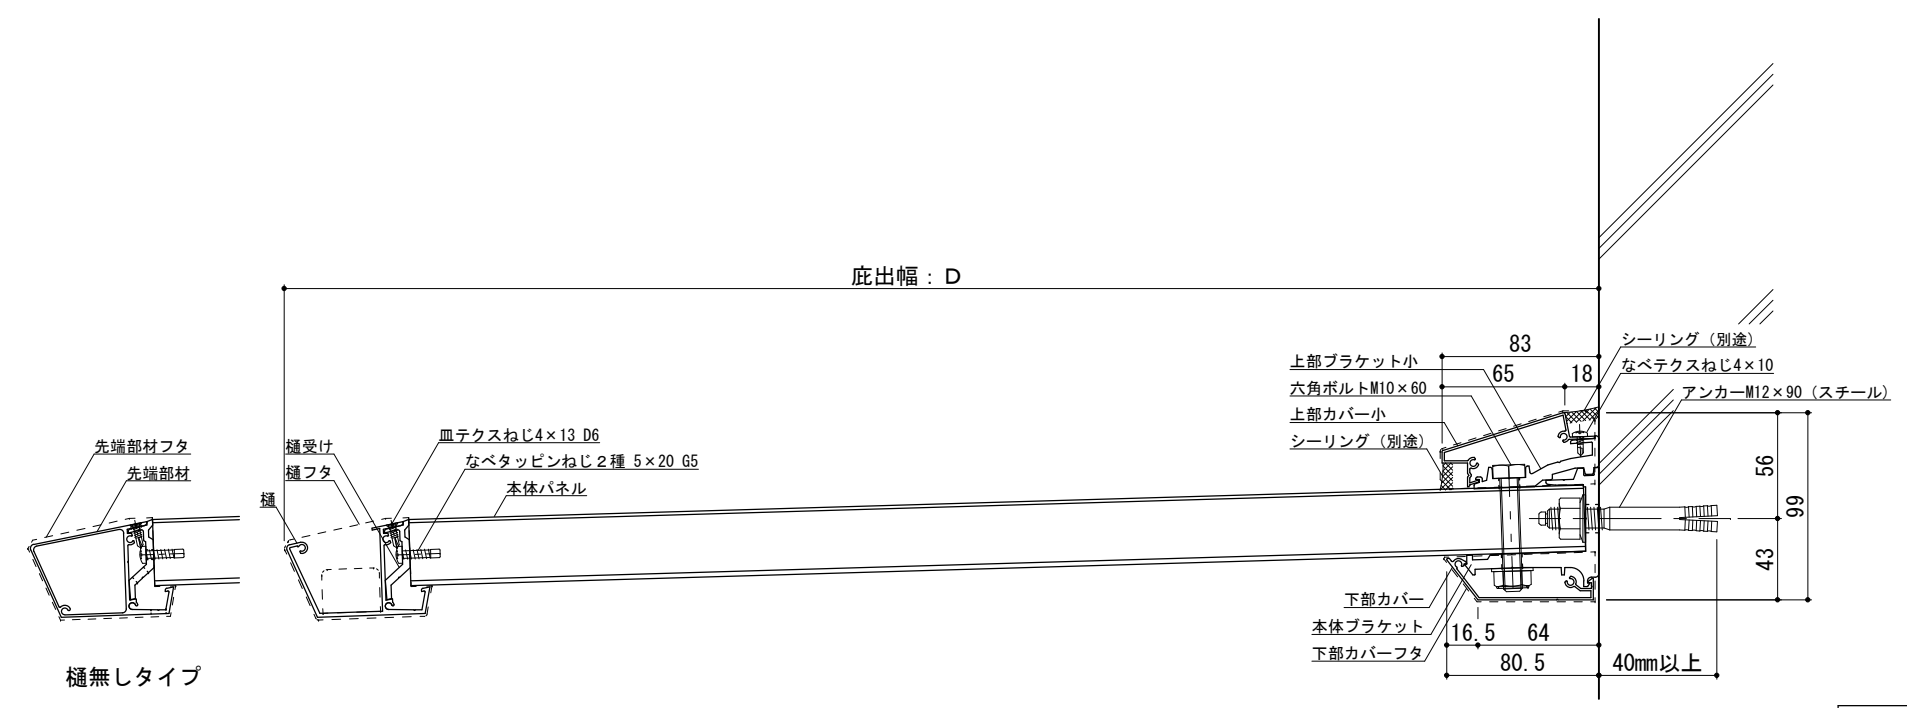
庇出幅：D

83
65
18
上部ブラケット小
六角ボルトM10×60
上部カバー小
シーリング（別途）
シーリング（別途）
なべテクスねじ4×10
アンカーM12×90（スチール）
56
99
43

先端部材フタ
先端部材
樋受け
樋フタ
樋
皿テクスねじ4×13 D6
なべタッピンねじ２種 5×20 G5
本体パネル

下部カバー
本体ブラケット
下部カバーフタ
16.5
64
80.5
40mm以上

樋無しタイプ